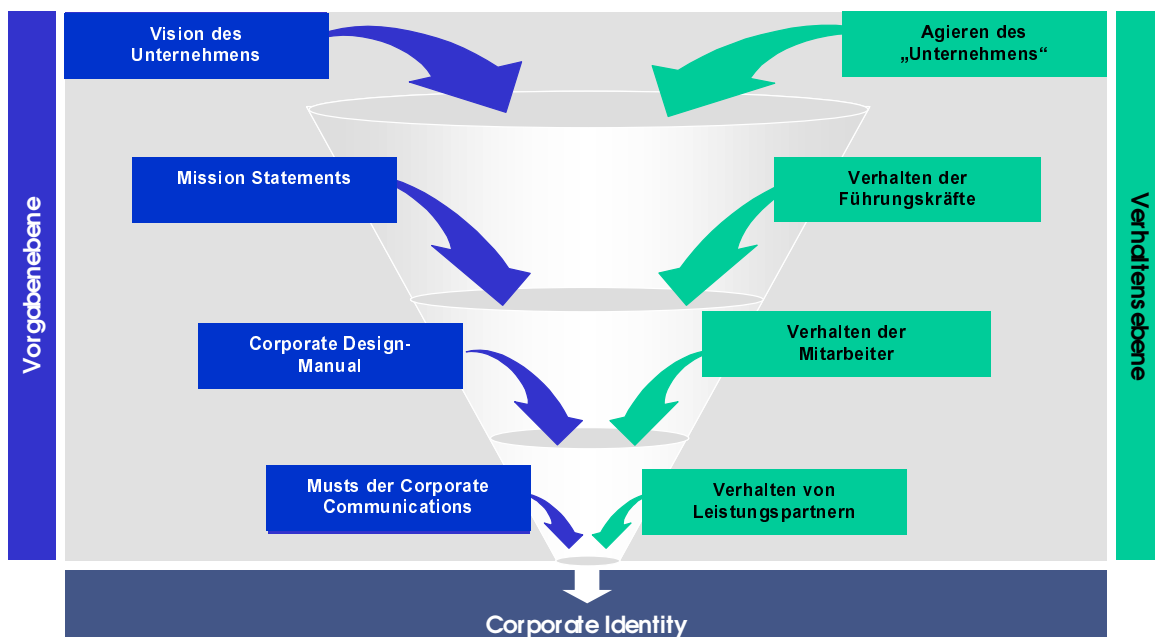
Vorgabenebene

Vision des Unternehmens

Agieren des „Unternehmens“

Mission Statements

Verhalten der Führungskräfte

Corporate Design-Manual

Verhalten der Mitarbeiter

Musts der Corporate Communications

Verhalten von Leistungspartnern

Verhaltensebene

Corporate Identity